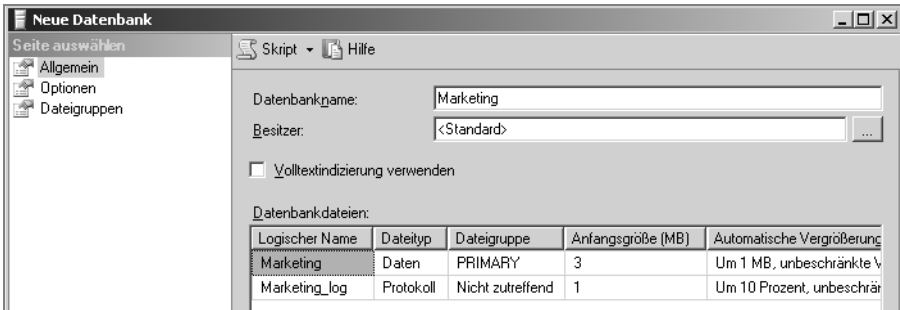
Neue Datenbank

Seite auswählen
Allgemein
Optionen
Dateigruppen

Skript ▾ Hilfe

Datenbankname: Marketing
Besitzer: <Standard> ...

Volltextindizierung verwenden

Datenbankdateien:

| Logischer Name | Dateityp | Dateigruppe | Anfangsgröße (MB) | Automatische Vergrößerung |
|---|---|---|---|---|
| Marketing | Daten | PRIMARY | 3 | Um 1 MB, unbeschränkte V |
| Marketing_log | Protokoll | Nicht zutreffend | 1 | Um 10 Prozent, unbeschrän |